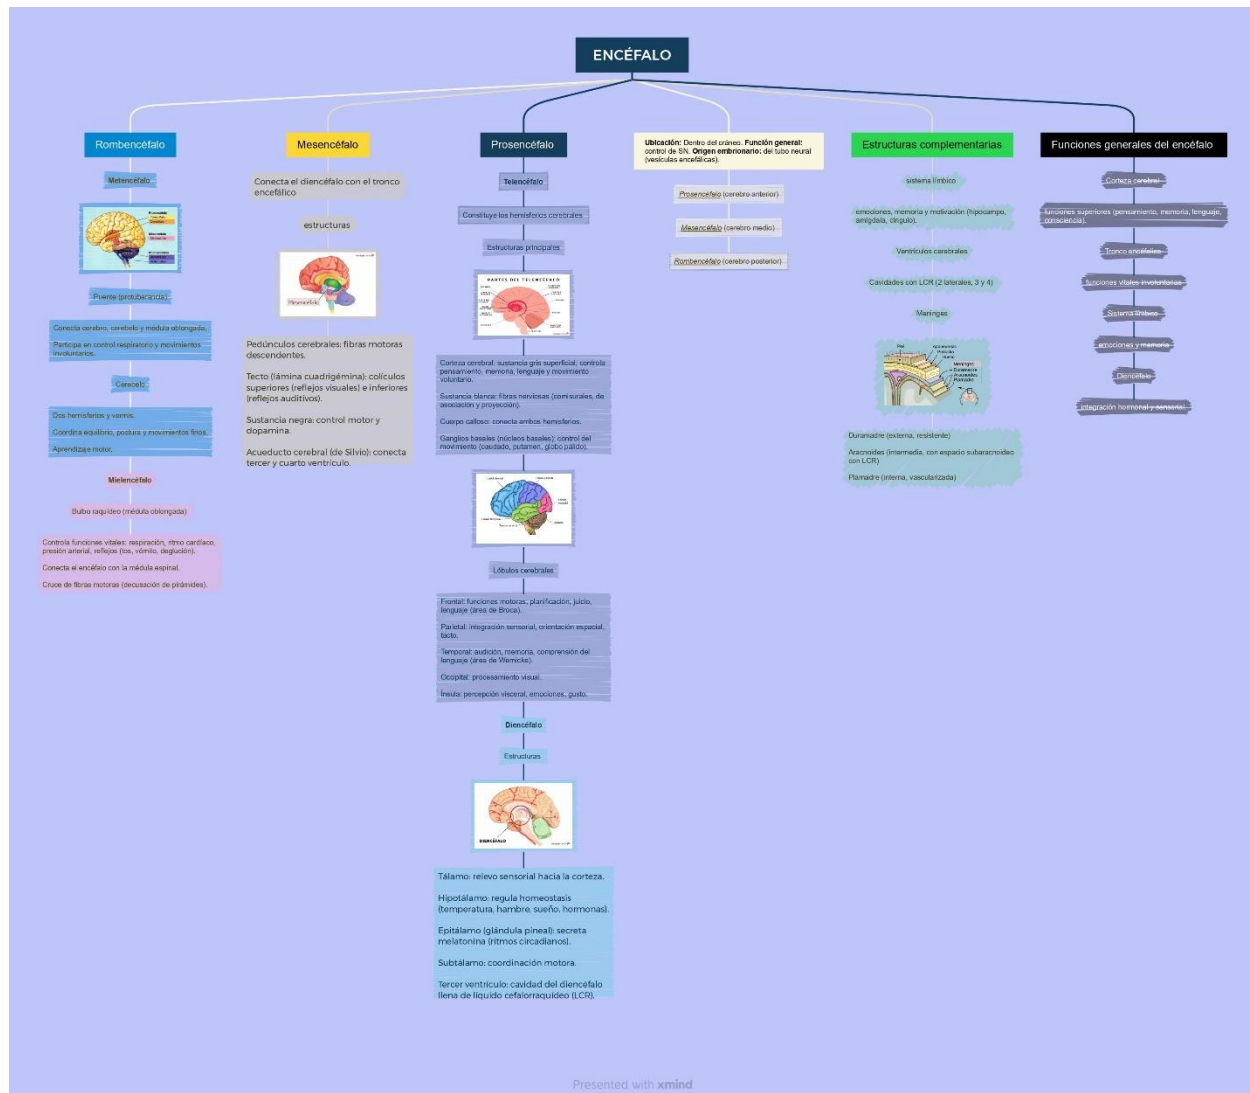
ENCÉFALO

Rombencéfalo

Metencéfalo

Puente (protuberancia)

Conecta cerebro, cerebelo y médula oblongada.

Participa en control respiratorio y movimientos involuntarios.

Cerebelo

Dos hemisferios y vermis.

Coordina equilibrio, postura y movimientos finos.

Aprendizaje motor.

Mielencéfalo

Bulbo raquídeo (médula oblongada)

Controla funciones vitales: respiración, ritmo cardíaco, presión arterial, reflejos (tos, vómito, deglución).

Conecta el encéfalo con la médula espinal.

Cruce de fibras motoras (decusación de pirámides).

Mesencéfalo

Conecta el diencéfalo con el tronco encefálico

estructuras

Mesencéfalo

Pedúnculos cerebrales: fibras motoras descendentes.

Tecto (lámina cuadrigémina): colículos superiores (reflejos visuales) e inferiores (reflejos auditivos).

Sustancia negra: control motor y dopamina.

Acueducto cerebral (de Silvio): conecta tercer y cuarto ventrículo.

Prosencéfalo

Telencéfalo

Constituye los hemisferios cerebrales

Estructuras principales

PARTES DEL TELENCÉFALO

Corteza cerebral: sustancia gris superficial; controla pensamiento, memoria, lenguaje y movimiento voluntario.

Sustancia blanca: fibras nerviosas (comisurales, de asociación y proyección).

Cuerpo calloso: conecta ambos hemisferios.

Ganglios basales (núcleos basales): control del movimiento (caudado, putamen, globo pálido).

Lóbulos cerebrales

Frontal: funciones motoras, planificación, juicio, lenguaje (área de Broca).

Parietal: integración sensorial, orientación espacial, tacto.

Temporal: audición, memoria, comprensión del lenguaje (área de Wernicke).

Occipital: procesamiento visual.

Ínsula: percepción visceral, emociones, gusto.

Diencéfalo

Estructuras

DIENCÉFALO

Tálamo: relevo sensorial hacia la corteza.

Hipotálamo: regula homeostasis (temperatura, hambre, sueño, hormonas).

Epitálamo (glándula pineal): secreta melatonina (ritmos circadianos).

Subtálamo: coordinación motora.

Tercer ventrículo: cavidad del diencéfalo llena de líquido cefalorraquídeo (LCR).

Ubicación: Dentro del cráneo. Función general: control de SN. Origen embrionario: del tubo neural (vesículas encefálicas).

Prosencéfalo (cerebro anterior)

Mesencéfalo (cerebro medio)

Rombencéfalo (cerebro posterior)

Estructuras complementarias

sistema límbico

emociones, memoria y motivación (hipocampo, amígdala, cíngulo).

Ventrículos cerebrales

Cavidades con LCR (2 laterales, 3 y 4)

Meninges

Duramadre (externa, resistente)

Aracnoides (intermedia, con espacio subaracnoideo con LCR)

Piamadre (interna, vascularizada)

Funciones generales del encéfalo

Corteza cerebral

funciones superiores (pensamiento, memoria, lenguaje, consciencia).

Tronco encefálico

funciones vitales involuntarias

Sistema límbico

emociones y memoria

Diencéfalo

integración hormonal y sensorial

Presented with xmind